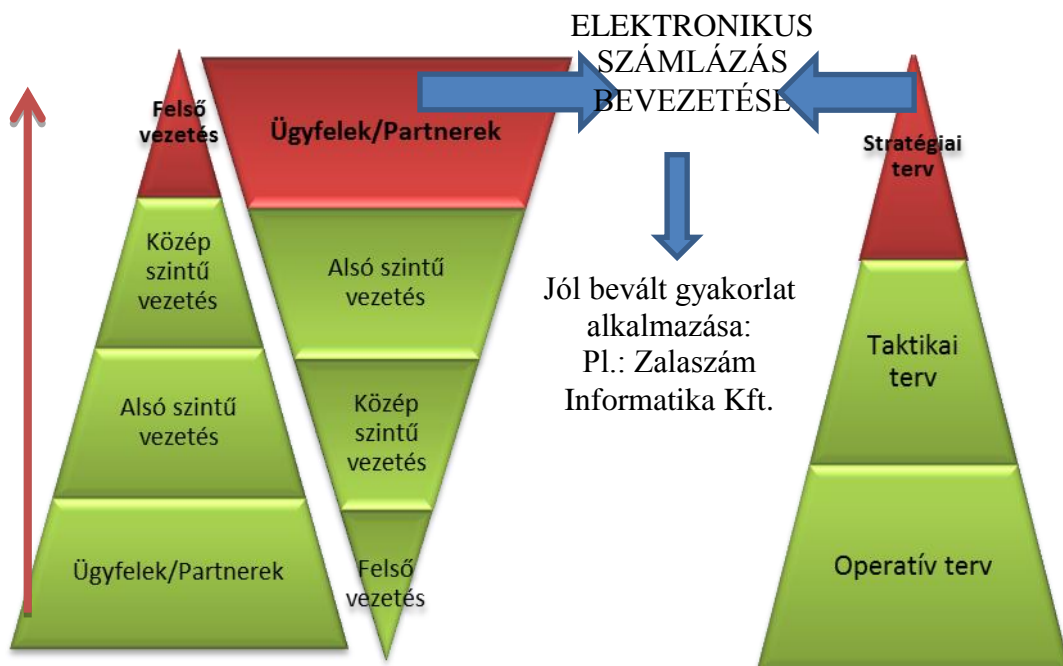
Felső vezetés

Közép szintű vezetés

Alsó szintű vezetés

Ügyfelek/Partnerek

Ügyfelek/Partnerek

Alsó szintű vezetés

Közép szintű vezetés

Felső vezetés

ELEKTRONIKUS SZÁMLÁZÁS BEVEZETÉSE

Jól bevált gyakorlat alkalmazása: Pl.: Zalaszám Informatika Kft.

Stratégiai terv

Taktikai terv

Operatív terv